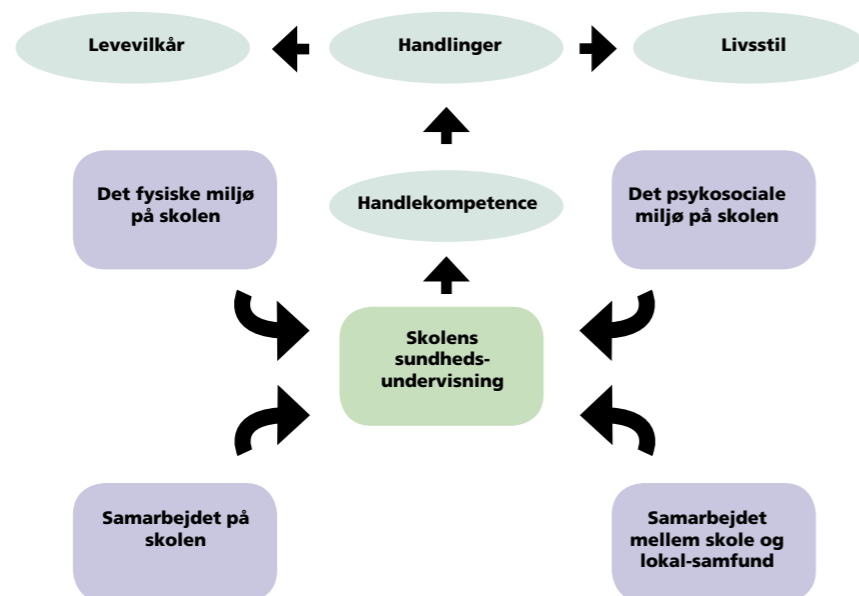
Levevilkår

Handlinger

Livsstil

Det fysiske miljø på skolen

Handlekompetence

Det psykosociale miljø på skolen

Skolens sundheds-undervisning

Samarbejdet på skolen

Samarbejdet mellem skole og lokal-samfund